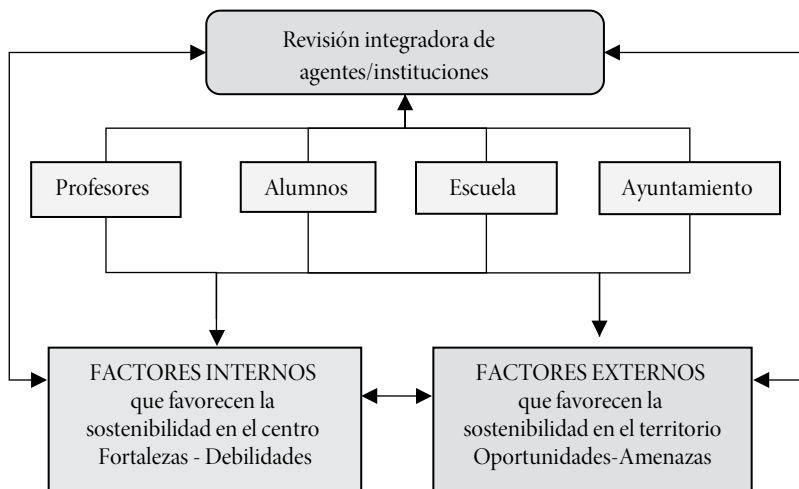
Revisión integradora de agentes/instituciones

Profesores

Alumnos

Escuela

Ayuntamiento

FACTORES INTERNOS que favorecen la sostenibilidad en el centro Fortalezas - Debilidades

FACTORES EXTERNOS que favorecen la sostenibilidad en el territorio Oportunidades-Amenazas